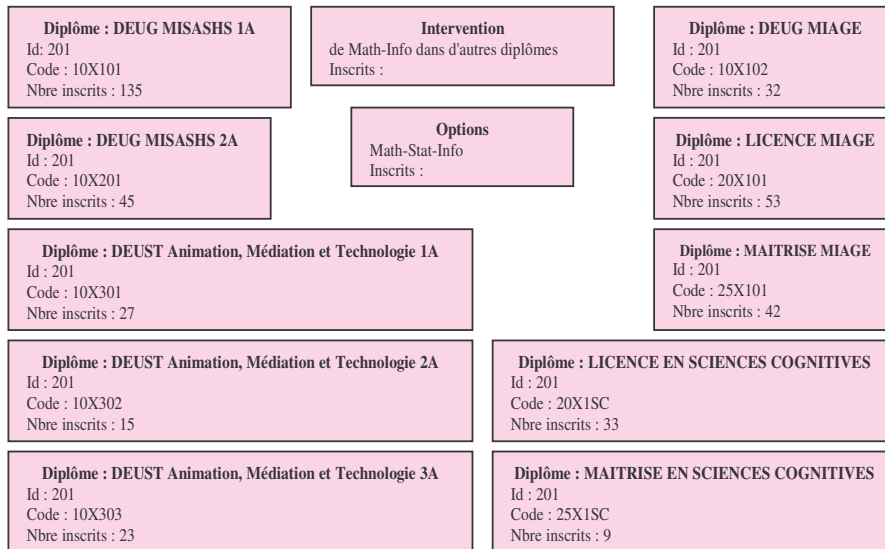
**Diplôme : DEUG MISASHS 1A**
Id : 201
Code : 10X101
Nbre inscrits : 135

**Intervention**
de Math-Info dans d'autres diplômes
Inscrits :

**Diplôme : DEUG MIAGE**
Id : 201
Code : 10X102
Nbre inscrits : 32

**Diplôme : DEUG MISASHS 2A**
Id : 201
Code : 10X201
Nbre inscrits : 45

**Options**
Math-Stat-Info
Inscrits :

**Diplôme : LICENCE MIAGE**
Id : 201
Code : 20X101
Nbre inscrits : 53

**Diplôme : DEUST Animation, Médiation et Technologie 1A**
Id : 201
Code : 10X301
Nbre inscrits : 27

**Diplôme : MAITRISE MIAGE**
Id : 201
Code : 25X101
Nbre inscrits : 42

**Diplôme : DEUST Animation, Médiation et Technologie 2A**
Id : 201
Code : 10X302
Nbre inscrits : 15

**Diplôme : LICENCE EN SCIENCES COGNITIVES**
Id : 201
Code : 20X1SC
Nbre inscrits : 33

**Diplôme : DEUST Animation, Médiation et Technologie 3A**
Id : 201
Code : 10X303
Nbre inscrits : 23

**Diplôme : MAITRISE EN SCIENCES COGNITIVES**
Id : 201
Code : 25X1SC
Nbre inscrits : 9